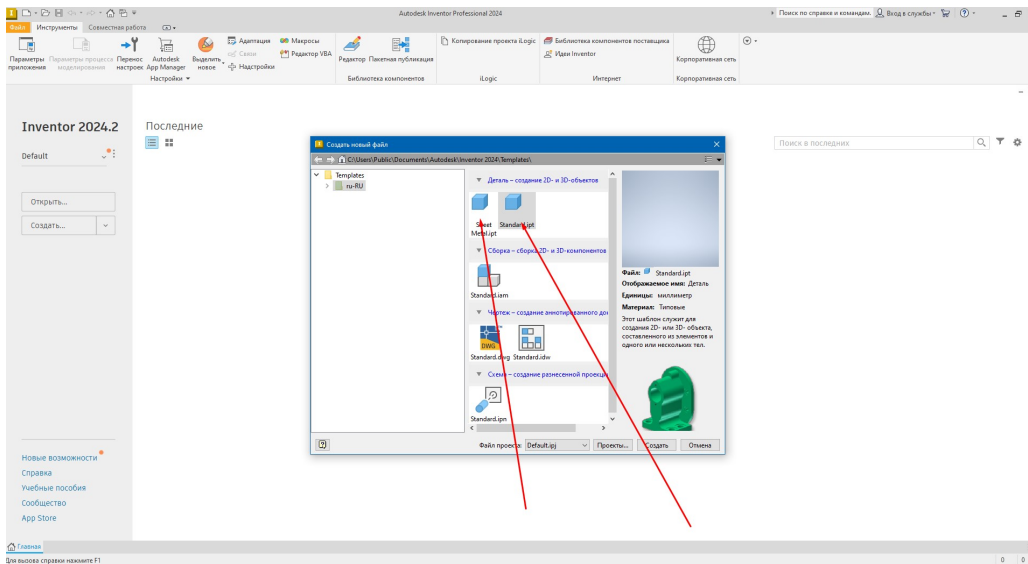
Autodesk Inventor Professional 2024

Поиск по справке и командам... Вход в службы

Файл Инструменты Совместная работа

Параметры приложения Параметры процесса моделирования Перенос настроек Autodesk App Manager Выделить новое Адаптация Связи Надстройки Макросы Редактор VBA
Настройки

Редактор Пакетная публикация
Библиотека компонентов

Копирование проекта iLogic
iLogic

Библиотека компонентов поставщика
Идеи Inventor
Интернет

Корпоративная сеть
Корпоративная сеть

Inventor 2024.2

Default

Открыть...

Создать...

Последние

Поиск в последних

Создать новый файл

C:\Users\Public\Documents\Autodesk\Inventor 2024\Templates\

Templates
ru-RU

Деталь – создание 2D- и 3D-объектов

Sheet Metal.ipt
Standard.ipt

Сборка – сборка 2D- и 3D-компонентов

Standard.iam

Чертеж – создание аннотированного до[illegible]

Standard.dwg
Standard.idw

Схема – создание разнесенной проекци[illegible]

Standard.ipn

Файл: Standard.ipt
Отображаемое имя: Деталь
Единицы: миллиметр
Материал: Типовые
Этот шаблон служит для создания 2D- или 3D- объекта, составленного из элементов и одного или нескольких тел.

Файл проекта: Default.ipj
Проекты...
Создать
Отмена

Новые возможности
Справка
Учебные пособия
Сообщество
App Store

Главная

Для вызова справки нажмите F1
0 0